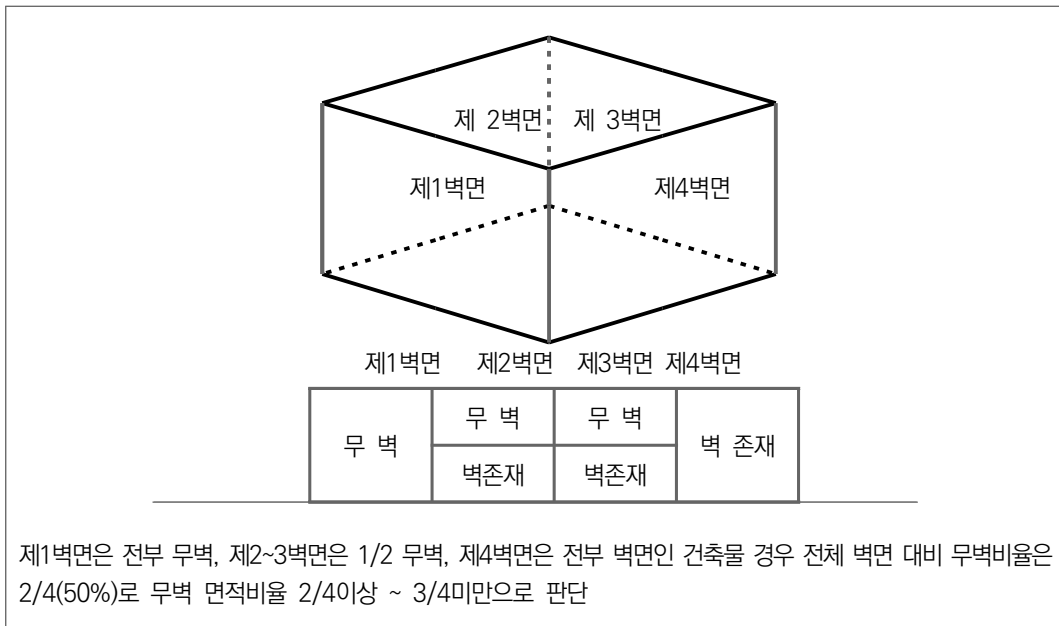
제 2벽면 제 3벽면

제1벽면

제4벽면

제1벽면 제2벽면 제3벽면 제4벽면

| 무 벽 | 무 벽 | 무 벽 | 벽 존재 |
|---|---|---|---|
| | 벽존재 | 벽존재 | |

제1벽면은 전부 무벽, 제2~3벽면은 1/2 무벽, 제4벽면은 전부 벽면인 건축물 경우 전체 벽면 대비 무벽비율은 2/4(50%)로 무벽 면적비율 2/4이상 ~ 3/4미만으로 판단